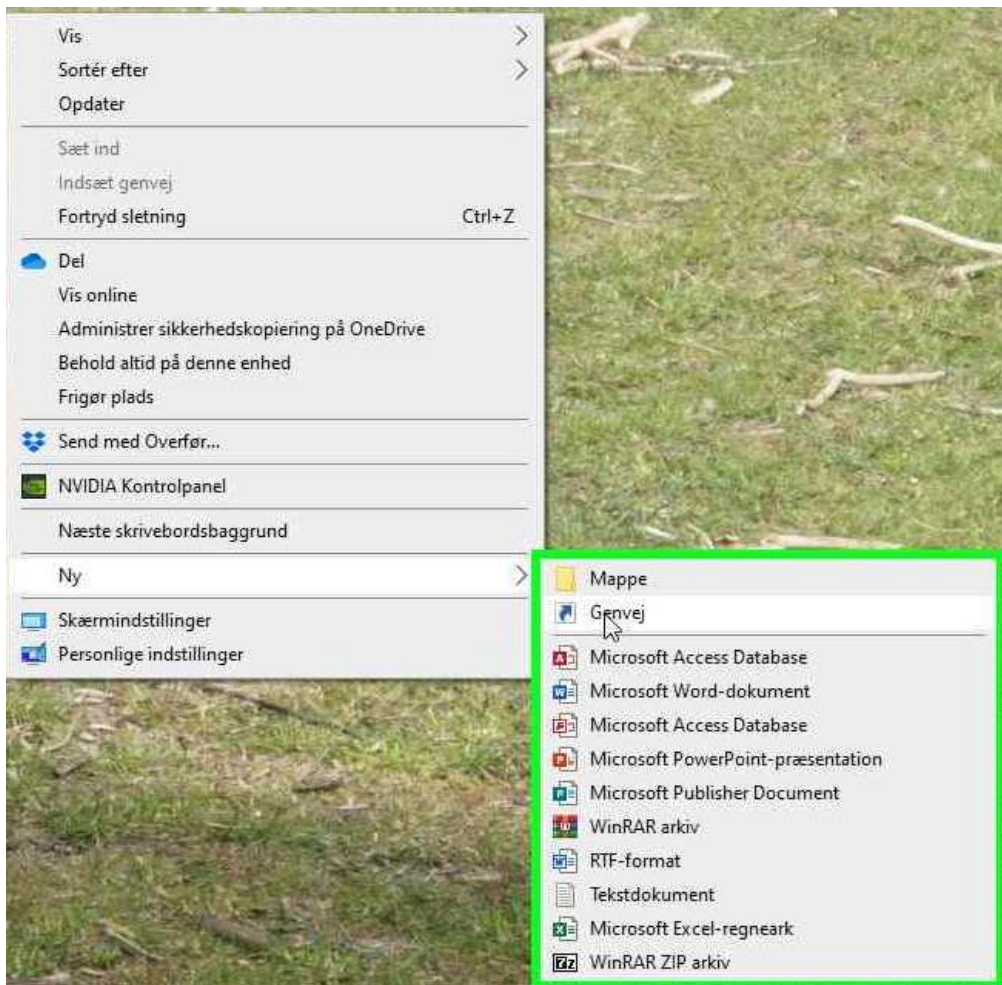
Vis
Sortér efter
Opdater

Sæt ind
Indsæt genvej
Fortryd sletning Ctrl+Z

Del
Vis online
Administrer sikkerhedskopiering på OneDrive
Behold altid på denne enhed
Frigør plads

Send med Overfør...

NVIDIA Kontrolpanel

Næste skrivebordsbaggrund

Ny

Skærmindstillinger
Personlige indstillinger

Mappe
Genvej

Microsoft Access Database
Microsoft Word-dokument
Microsoft Access Database
Microsoft PowerPoint-præsentation
Microsoft Publisher Document
WinRAR arkiv
RTF-format
Tekstdokument
Microsoft Excel-regneark
WinRAR ZIP arkiv